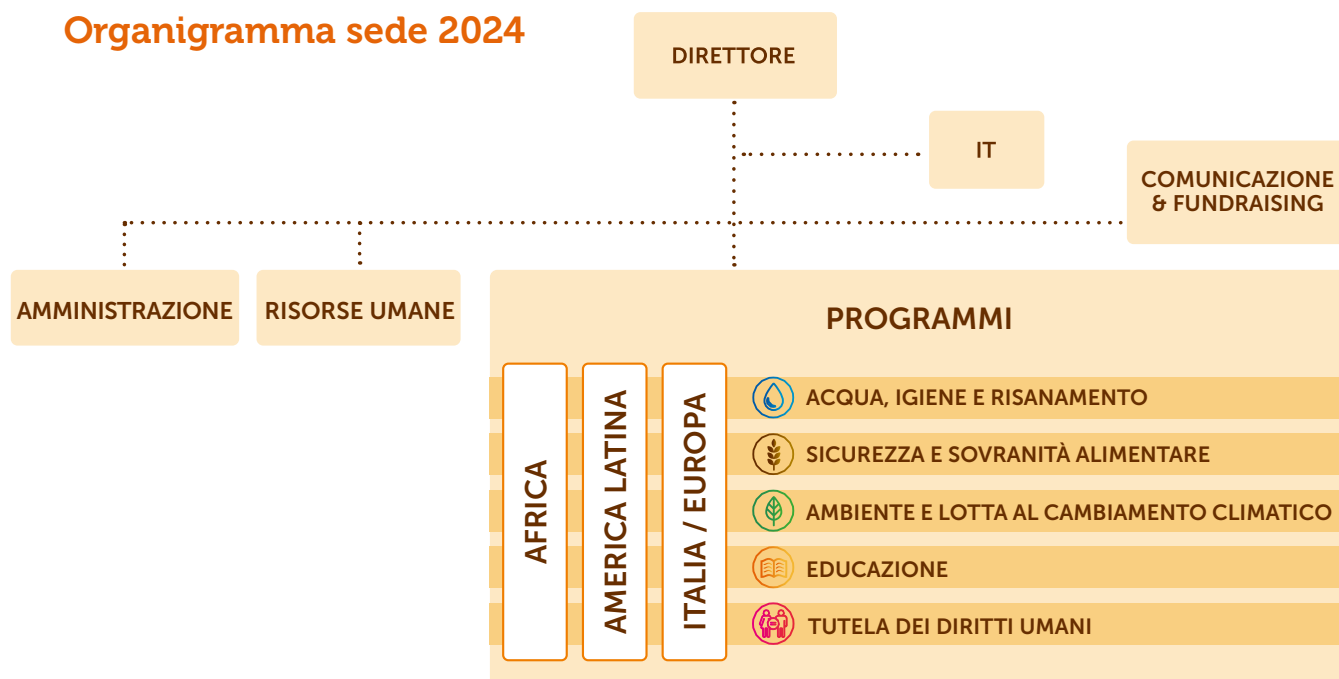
Organigramma sede 2024

DIRETTORE

IT

COMUNICAZIONE & FUNDRAISING

AMMINISTRAZIONE

RISORSE UMANE

PROGRAMMI

AFRICA

AMERICA LATINA

ITALIA / EUROPA

ACQUA, IGIENE E RISANAMENTO

SICUREZZA E SOVRANITÀ ALIMENTARE

AMBIENTE E LOTTA AL CAMBIAMENTO CLIMATICO

EDUCAZIONE

TUTELA DEI DIRITTI UMANI